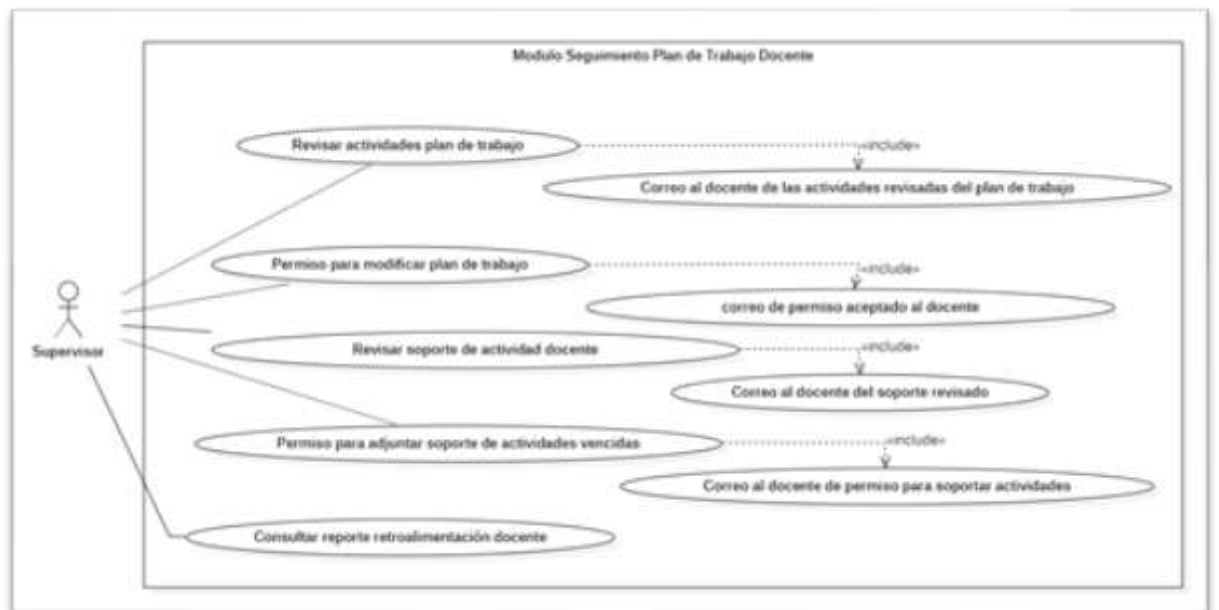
Modulo Seguimiento Plan de Trabajo Docente

Revisar actividades plan de trabajo

«include»

Correo al docente de las actividades revisadas del plan de trabajo

Permiso para modificar plan de trabajo

«include»

correo de permiso aceptado al docente

Supervisor

Revisar soporte de actividad docente

«include»

Correo al docente del soporte revisado

Permiso para adjuntar soporte de actividades vencidas

«include»

Correo al docente de permiso para soportar actividades

Consultar reporte retroalimentación docente